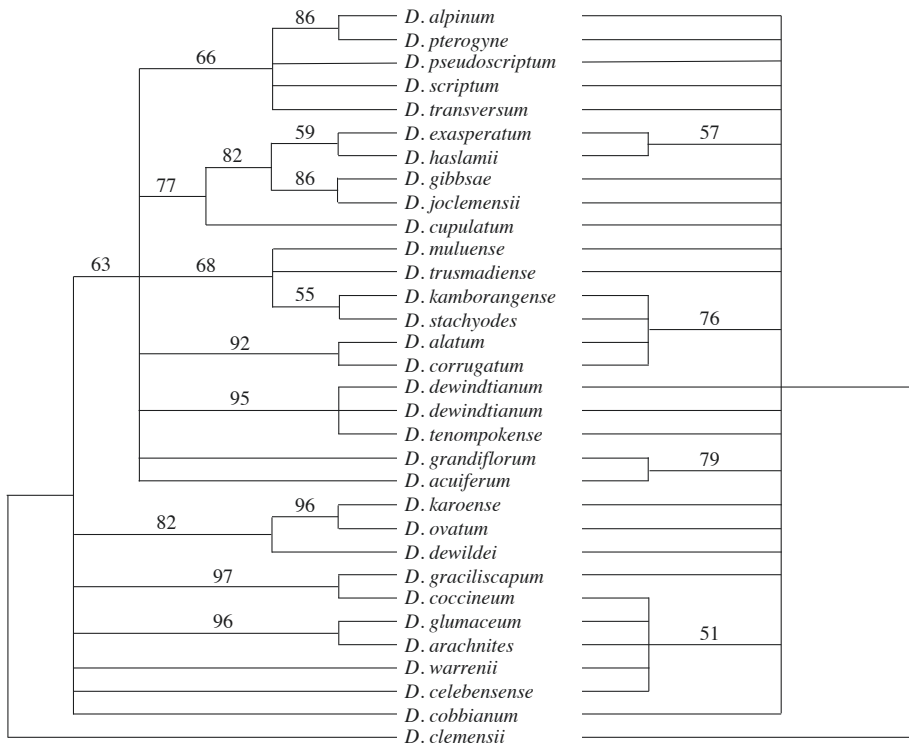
86
D. alpinum
D. pterogyne
66
D. pseudoscriptum
D. scriptum
D. transversum
59
D. exasperatum
57
82
D. haslamii
86
D. gibbsae
77
D. joclemensii
D. cupulatum
D. muluense
63
68
D. trusmadiense
55
D. kamborangense
D. stachyodes
76
92
D. alatum
D. corrugatum
D. dewindtianum
95
D. dewindtianum
D. tenompokense
D. grandiflorum
79
D. acuiferum
96
D. karoense
82
D. ovatum
D. dewildei
97
D. graciliscapum
D. coccineum
96
D. glumaceum
D. arachnites
51
D. warrenii
D. celebensense
D. cobbianum
D. clemensii